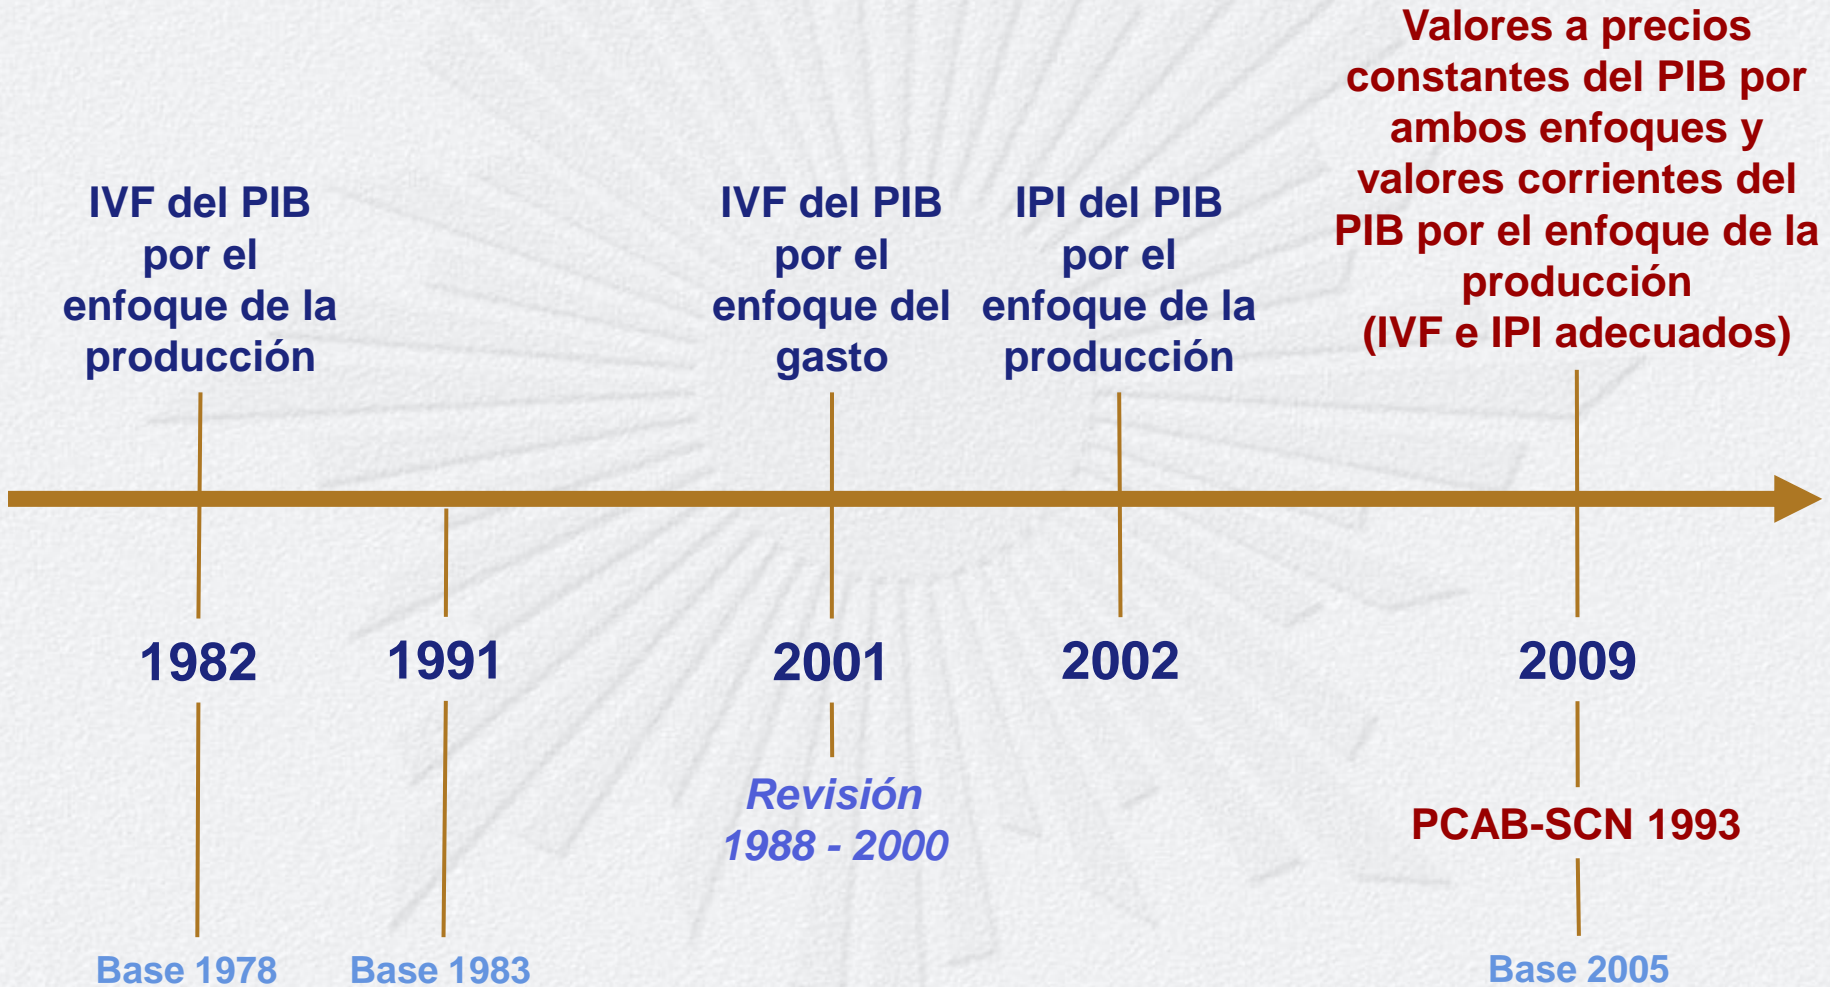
IVF del PIB por el enfoque de la producción

IVF del PIB por el enfoque del gasto

IPI del PIB por el enfoque de la producción

Valores a precios constantes del PIB por ambos enfoques y valores corrientes del PIB por el enfoque de la producción (IVF e IPI adecuados)

1982

1991

2001

2002

2009

Revisión 1988 - 2000

PCAB-SCN 1993

Base 1978

Base 1983

Base 2005